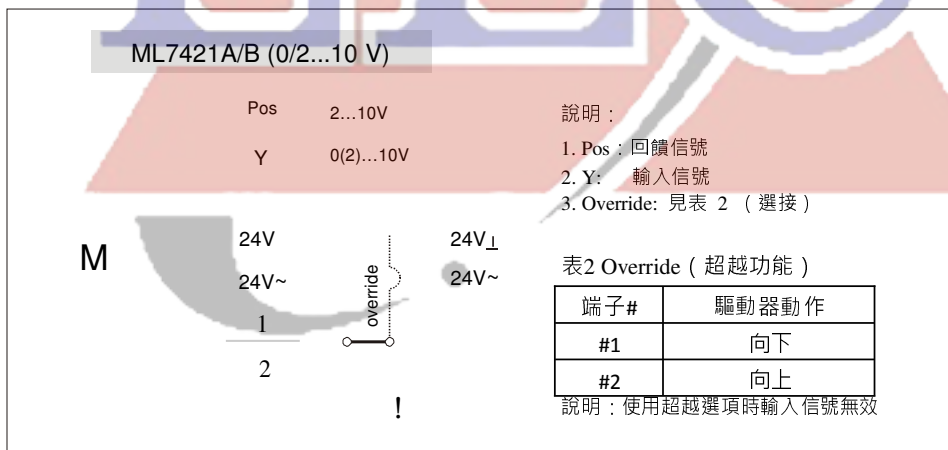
ML7421A/B (0/2...10 V)

Pos 2…10V

Y 0(2)…10V

說明：

1. Pos：回饋信號
2. Y: 輸入信號
3. Override: 見表 2 （選接）

M

24V

24V~

1

2

override

24V⊥

24V~

!

表2 Override（超越功能）

| 端子# | 驅動器動作 |
|---|---|
| #1 | 向下 |
| #2 | 向上 |

說明：使用超越選項時輸入信號無效